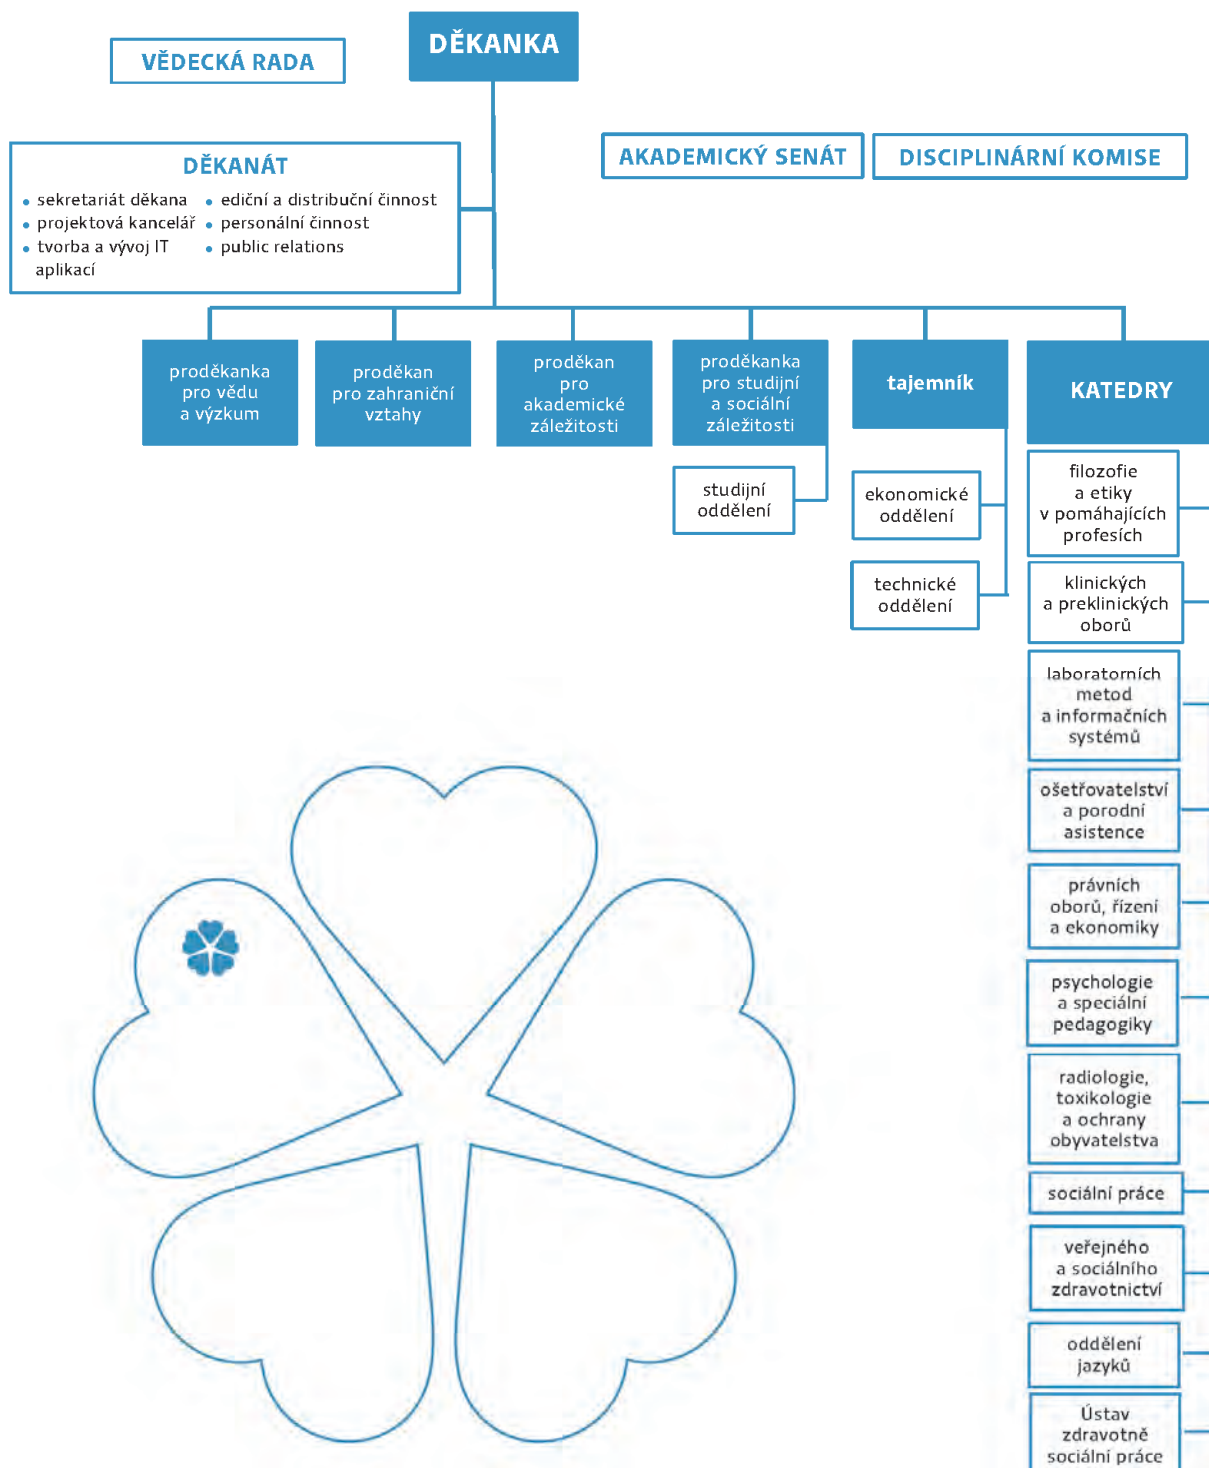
VĚDECKÁ RADA

DĚKANKA

DĚKANÁT
• sekretariát děkana
• projektová kancelář
• tvorba a vývoj IT aplikací
• ediční a distribuční činnost
• personální činnost
• public relations

AKADEMICKÝ SENÁT

DISCIPLINÁRNÍ KOMISE

proděkanka pro vědu a výzkum

proděkan pro zahraniční vztahy

proděkan pro akademické záležitosti

proděkanka pro studijní a sociální záležitosti

studijní oddělení

tajemník

ekonomické oddělení

technické oddělení

KATEDRY

filozofie a etiky v pomáhajících profesích

klinických a preklinických oborů

laboratorních metod a informačních systémů

ošetřovatelství a porodní asistence

právních oborů, řízení a ekonomiky

psychologie a speciální pedagogiky

radiologie, toxikologie a ochrany obyvatelstva

sociální práce

veřejného a sociálního zdravotnictví

oddělení jazyků

Ústav zdravotně sociální práce